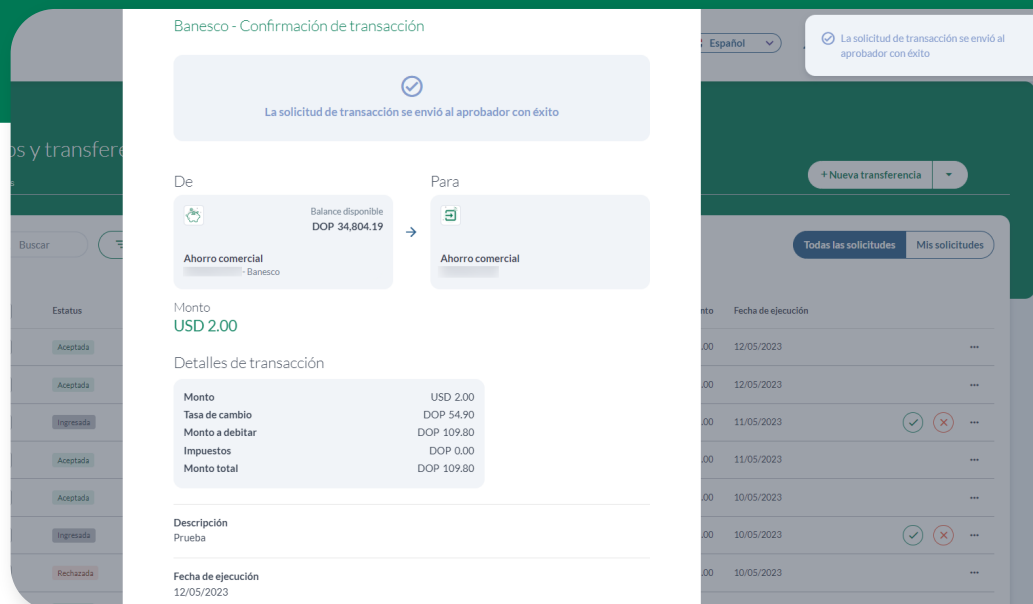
Banesco - Confirmación de transacción

La solicitud de transacción se envió al aprobador con éxito

De

Balance disponible
DOP 34,804.19

Ahorro comercial
- Banesco

Para

Ahorro comercial

Monto
USD 2.00

Detalles de transacción

| Monto | USD 2.00 |
|---|---|
| Tasa de cambio | DOP 54.90 |
| Monto a debitar | DOP 109.80 |
| Impuestos | DOP 0.00 |
| Monto total | DOP 109.80 |

Descripción
Prueba

Fecha de ejecución
12/05/2023

Español

La solicitud de transacción se envió al aprobador con éxito

os y transfere

+ Nueva transferencia

Buscar

Todas las solicitudes Mis solicitudes

| Estatus | | nto | Fecha de ejecución |
|---|---|---|---|
| Aceptada | | .00 | 12/05/2023 |
| Aceptada | | .00 | 12/05/2023 |
| Ingresada | | .00 | 11/05/2023 |
| Aceptada | | .00 | 11/05/2023 |
| Aceptada | | .00 | 10/05/2023 |
| Ingresada | | .00 | 10/05/2023 |
| Rechazada | | .00 | 10/05/2023 |